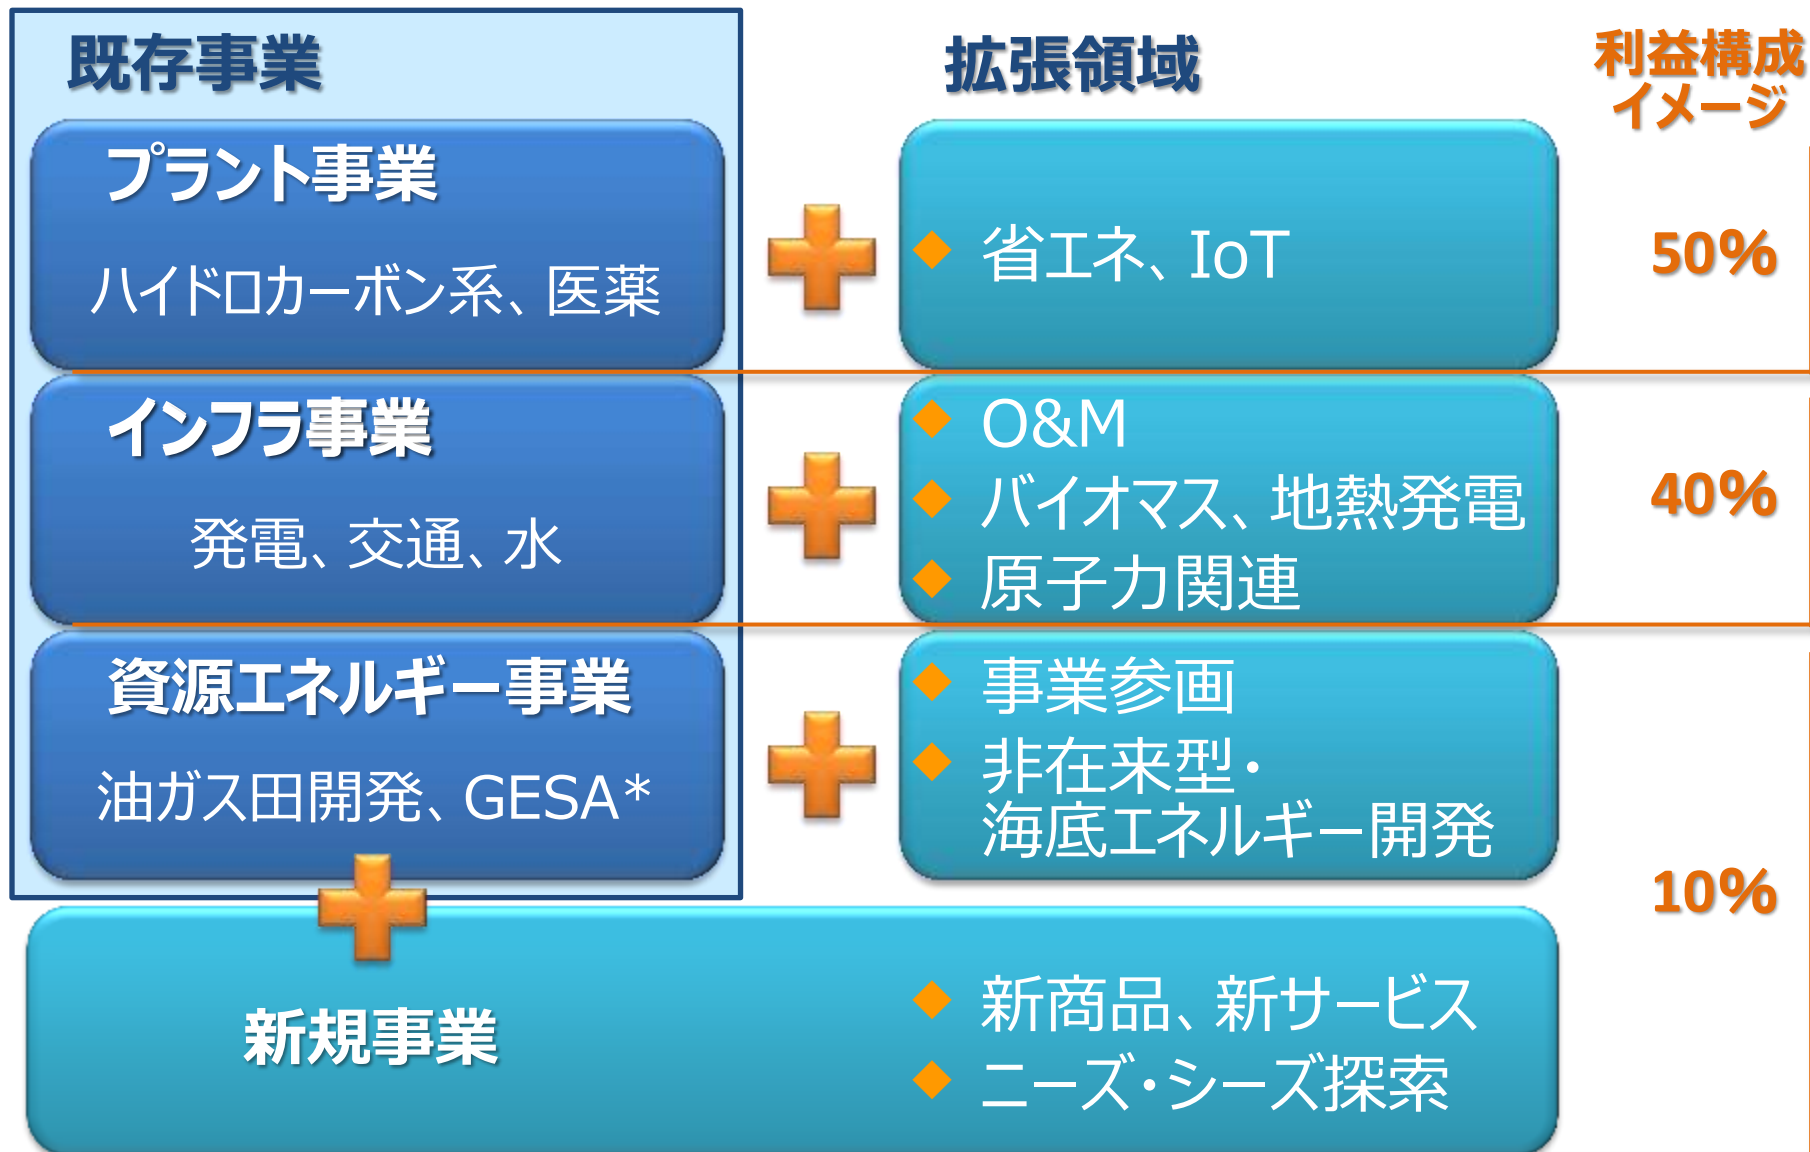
既存事業

拡張領域

利益構成イメージ

プラント事業

ハイドロカーボン系、医薬

◆ 省エネ、IoT

50%

インフラ事業

発電、交通、水

◆ O&M
◆ バイオマス、地熱発電
◆ 原子力関連

40%

資源エネルギー事業

油ガス田開発、GESA*

◆ 事業参画
◆ 非在来型・海底エネルギー開発

10%

新規事業

◆ 新商品、新サービス
◆ ニーズ・シーズ探索